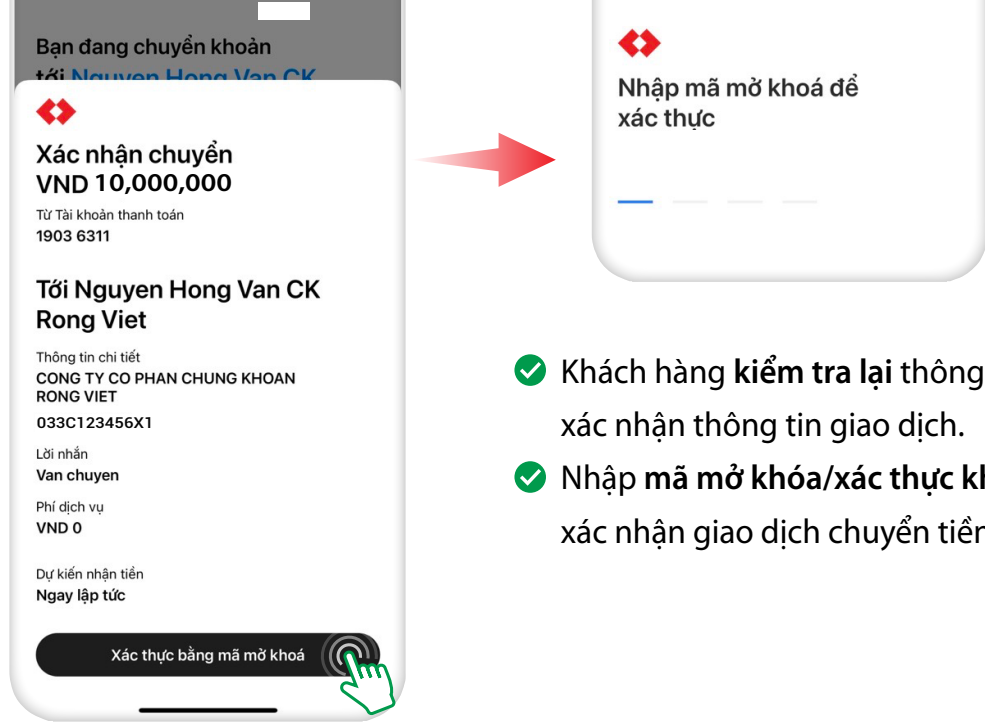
Bạn đang chuyển khoản tới Nguyen Hong Van CK

Xác nhận chuyển VND 10,000,000

Từ Tài khoản thanh toán
1903 6311

Tới Nguyen Hong Van CK Rong Viet

Thông tin chi tiết
CONG TY CO PHAN CHUNG KHOAN RONG VIET
033C123456X1

Lời nhắn
Van chuyen

Phí dịch vụ
VND 0

Dự kiến nhận tiền
Ngay lập tức

Xác thực bằng mã mở khoá

Nhập mã mở khoá để xác thực

Khách hàng **kiểm tra lại** thông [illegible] xác nhận thông tin giao dịch.

Nhập **mã mở khóa/xác thực k**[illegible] xác nhận giao dịch chuyển tiề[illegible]